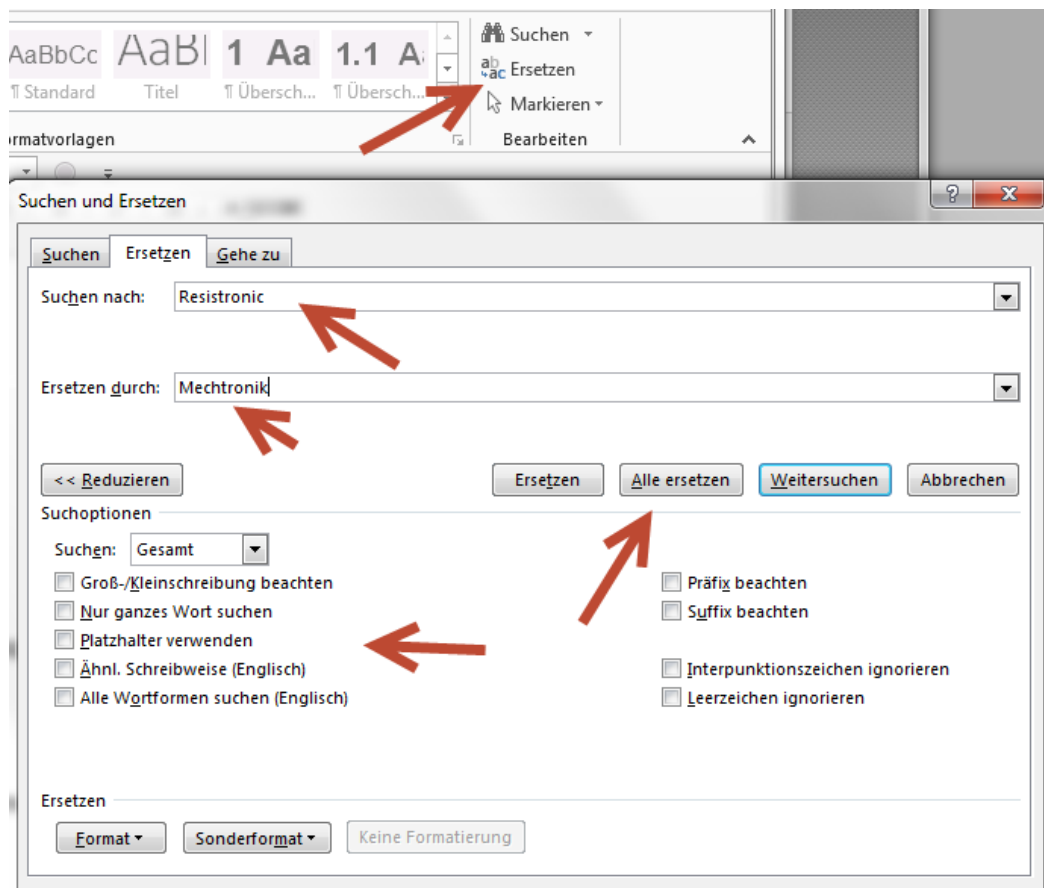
AaBbCc AaBl 1 Aa 1.1 A
¶ Standard Titel ¶ Übersch... ¶ Übersch...
ormatvorlagen

Suchen
Ersetzen
Markieren
Bearbeiten

Suchen und Ersetzen

Suchen Ersetzen Gehe zu

Suchen nach: Resistronic

Ersetzen durch: Mechtronik

<< Reduzieren Ersetzen Alle ersetzen Weitersuchen Abbrechen

Suchoptionen

Suchen: Gesamt

Groß-/Kleinschreibung beachten
Nur ganzes Wort suchen
Platzhalter verwenden
Ähnl. Schreibweise (Englisch)
Alle Wortformen suchen (Englisch)

Präfix beachten
Suffix beachten
Interpunktionszeichen ignorieren
Leerzeichen ignorieren

Ersetzen

Format Sonderformat Keine Formatierung